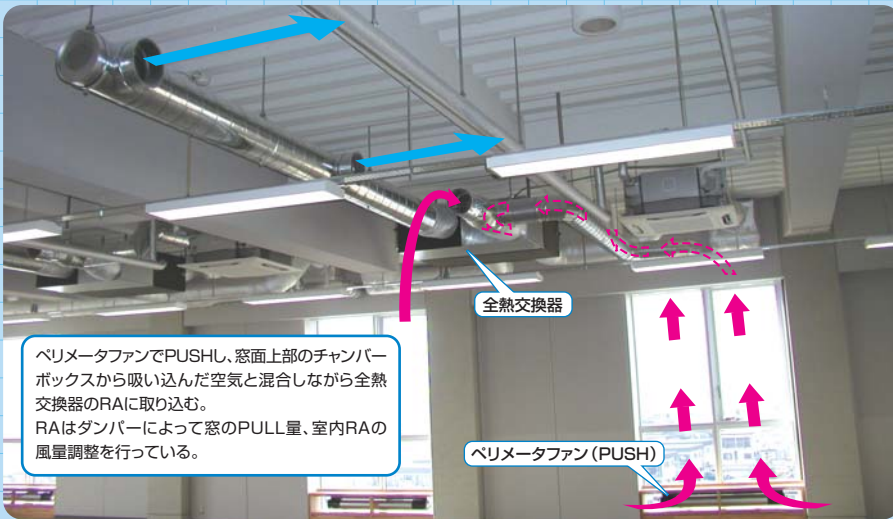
全熱交換器

ペリメータファンでPUSHし、窓面上部のチャンバーボックスから吸い込んだ空気と混合しながら全熱交換器のRAに取り込む。
RAはダンパーによって窓のPULL量、室内RAの風量調整を行っている。

ペリメータファン（PUSH）